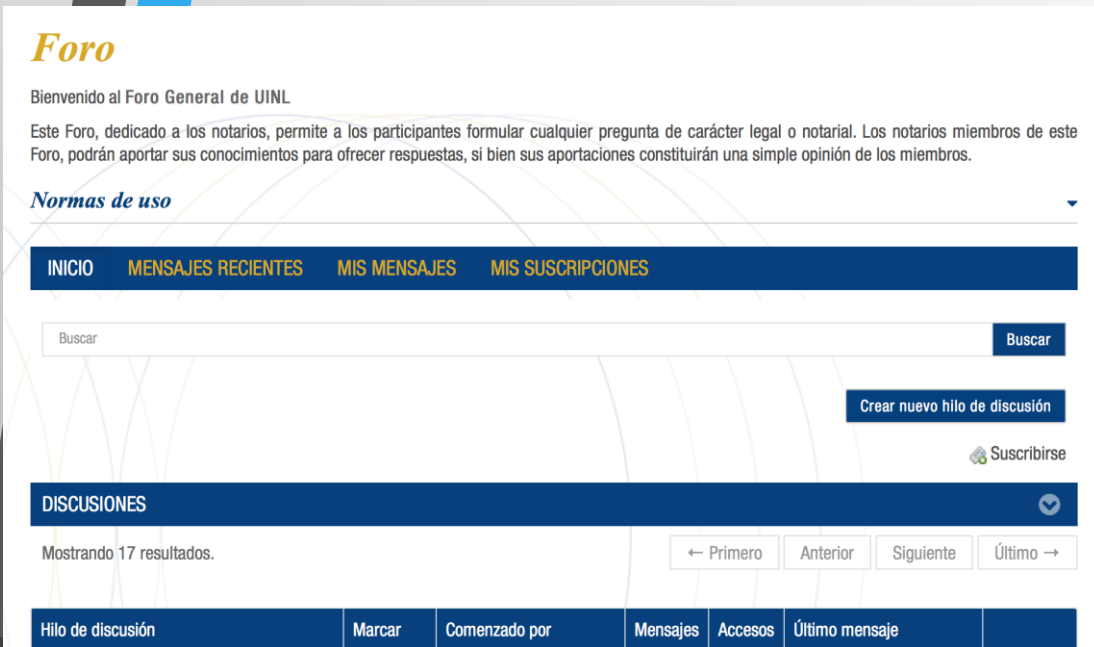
Foro

Bienvenido al Foro General de UINL

Este Foro, dedicado a los notarios, permite a los participantes formular cualquier pregunta de carácter legal o notarial. Los notarios miembros de este Foro, podrán aportar sus conocimientos para ofrecer respuestas, si bien sus aportaciones constituirán una simple opinión de los miembros.

Normas de uso

INICIO MENSAJES RECIENTES MIS MENSAJES MIS SUSCRIPCIONES

Buscar

Buscar

Crear nuevo hilo de discusión

Suscribirse

DISCUSIONES

Mostrando 17 resultados.

← Primero Anterior Siguiente Último →

| Hilo de discusión | Marcar | Comenzado por | Mensajes | Accesos | Último mensaje | |
|---|---|---|---|---|---|---|